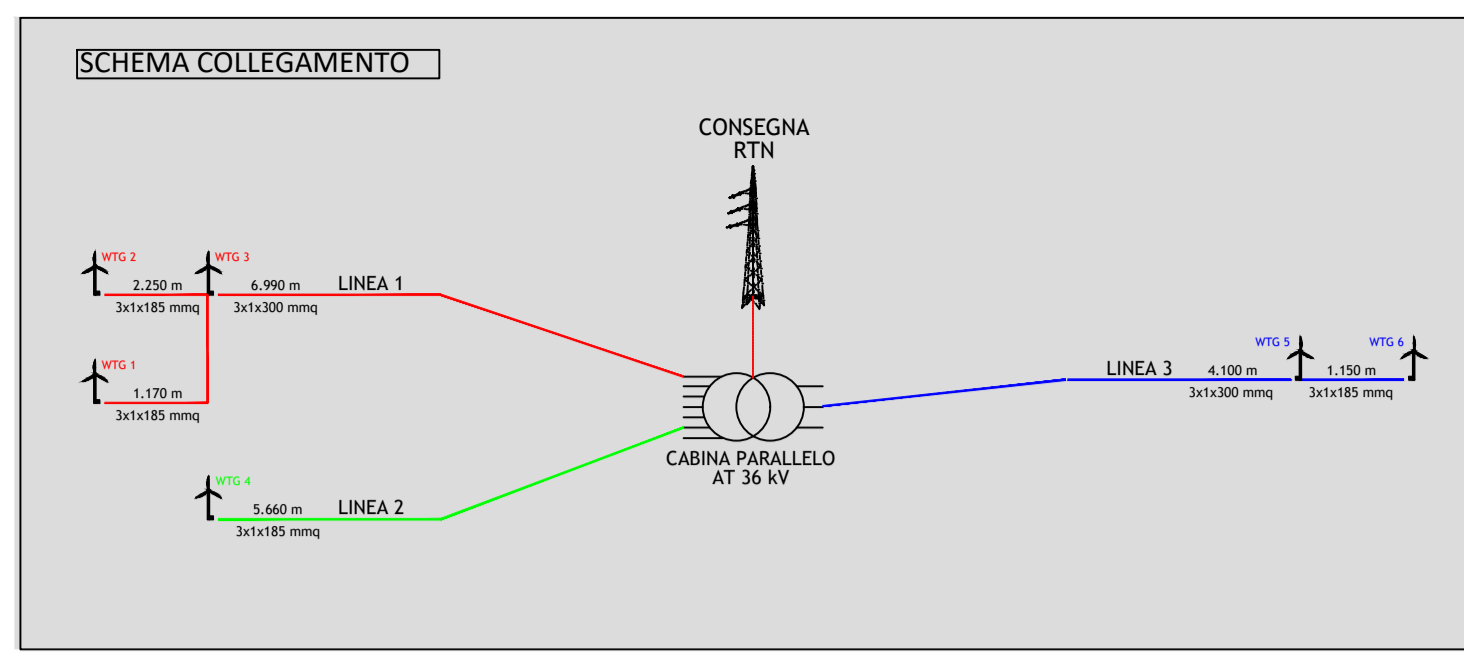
SCHEMA COLLEGAMENTO

CONSEGNA
RTN

WTG 2
WTG 3
2.250 m
3x1x185 mmq
6.990 m
3x1x300 mmq
LINEA 1

WTG 1
1.170 m
3x1x185 mmq

WTG 4
5.660 m
3x1x185 mmq
LINEA 2

CABINA PARALLELO
AT 36 kV

LINEA 3
WTG 5
4.100 m
3x1x300 mmq
WTG 6
1.150 m
3x1x185 mmq